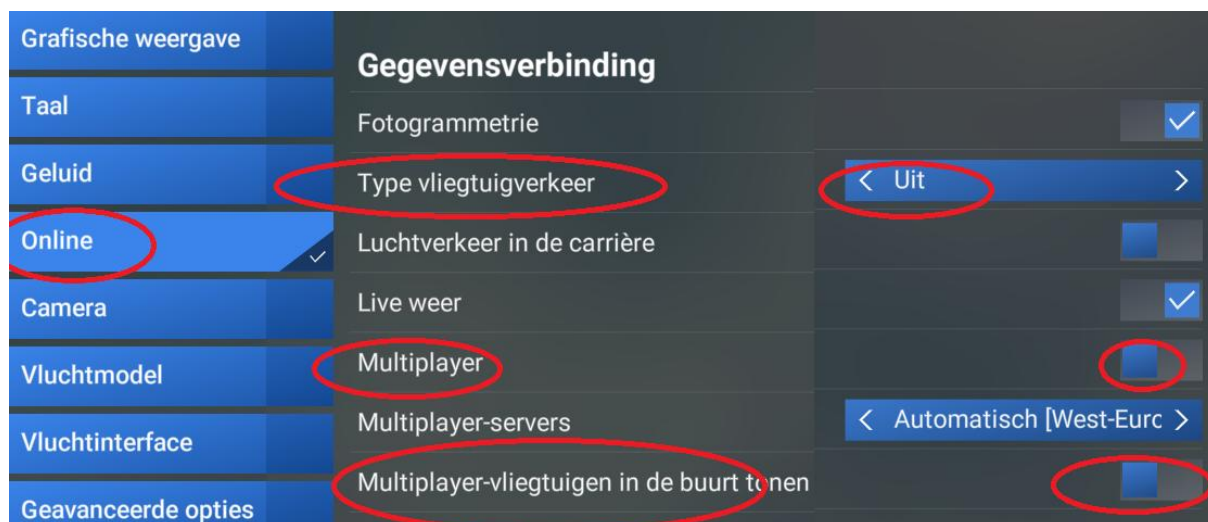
Grafische weergave

Taal

Geluid

Online

Camera

Vluchtmodel

Vluchtinterface

Geavanceerde opties

Gegevensverbinding

Fotogrammetrie

Type vliegtuigverkeer

Uit

Luchtverkeer in de carrière

Live weer

Multiplayer

Multiplayer-servers

Automatisch [West-Eurc

Multiplayer-vliegtuigen in de buurt tonen